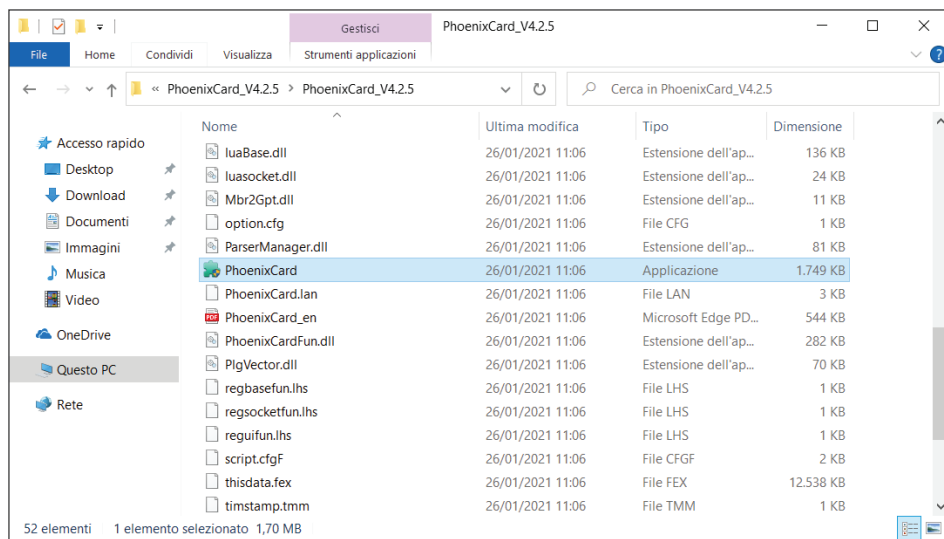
Gestisci PhoenixCard_V4.2.5

File Home Condividi Visualizza Strumenti applicazioni

« PhoenixCard_V4.2.5 › PhoenixCard_V4.2.5

Cerca in PhoenixCard_V4.2.5

Accesso rapido
Desktop
Download
Documenti
Immagini
Musica
Video
OneDrive
Questo PC
Rete

| Nome | Ultima modifica | Tipo | Dimensione |
|---|---|---|---|
| luaBase.dll | 26/01/2021 11:06 | Estensione dell'ap... | 136 KB |
| luasocket.dll | 26/01/2021 11:06 | Estensione dell'ap... | 24 KB |
| Mbr2Gpt.dll | 26/01/2021 11:06 | Estensione dell'ap... | 11 KB |
| option.cfg | 26/01/2021 11:06 | File CFG | 1 KB |
| ParserManager.dll | 26/01/2021 11:06 | Estensione dell'ap... | 81 KB |
| PhoenixCard | 26/01/2021 11:06 | Applicazione | 1.749 KB |
| PhoenixCard.lan | 26/01/2021 11:06 | File LAN | 3 KB |
| PhoenixCard_en | 26/01/2021 11:06 | Microsoft Edge PD... | 544 KB |
| PhoenixCardFun.dll | 26/01/2021 11:06 | Estensione dell'ap... | 282 KB |
| PlgVector.dll | 26/01/2021 11:06 | Estensione dell'ap... | 70 KB |
| regbasefun.lhs | 26/01/2021 11:06 | File LHS | 1 KB |
| regsocketfun.lhs | 26/01/2021 11:06 | File LHS | 1 KB |
| reguifun.lhs | 26/01/2021 11:06 | File LHS | 1 KB |
| script.cfgF | 26/01/2021 11:06 | File CFGF | 2 KB |
| thisdata.fex | 26/01/2021 11:06 | File FEX | 12.538 KB |
| timstamp.tmm | 26/01/2021 11:06 | File TMM | 1 KB |

52 elementi 1 elemento selezionato 1,70 MB